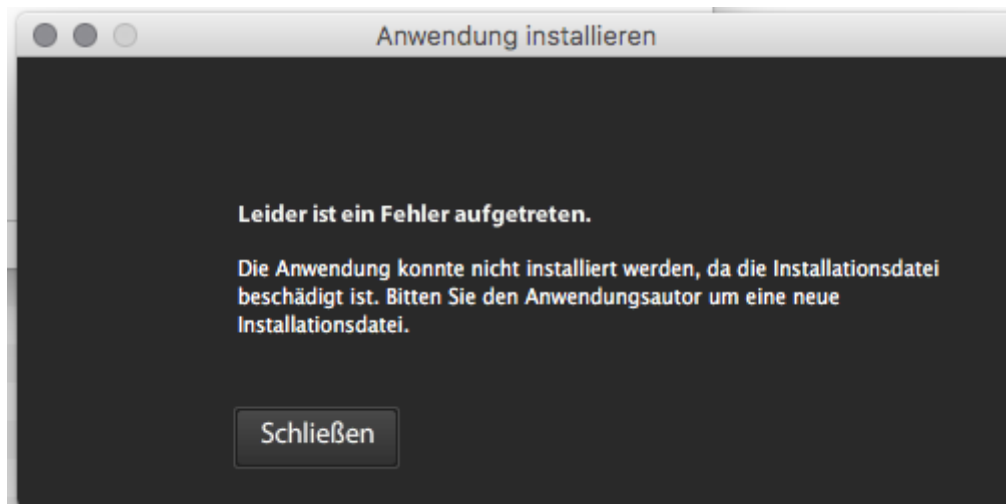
Anwendung installieren

Leider ist ein Fehler aufgetreten.

Die Anwendung konnte nicht installiert werden, da die Installationsdatei beschädigt ist. Bitten Sie den Anwendungsautor um eine neue Installationsdatei.

Schließen